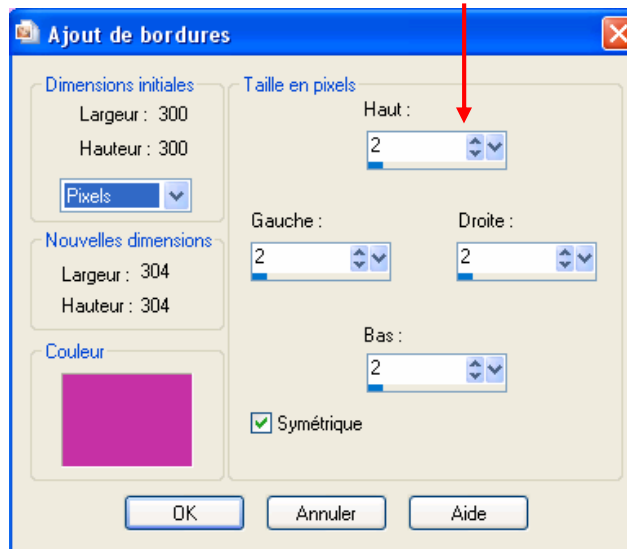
Ajout de bordures

Dimensions initiales
Largeur : 300
Hauteur : 300
Pixels

Nouvelles dimensions
Largeur : 304
Hauteur : 304

Couleur

Taille en pixels
Haut :
2
Gauche :
2
Droite :
2
Bas :
2
Symétrique

OK
Annuler
Aide